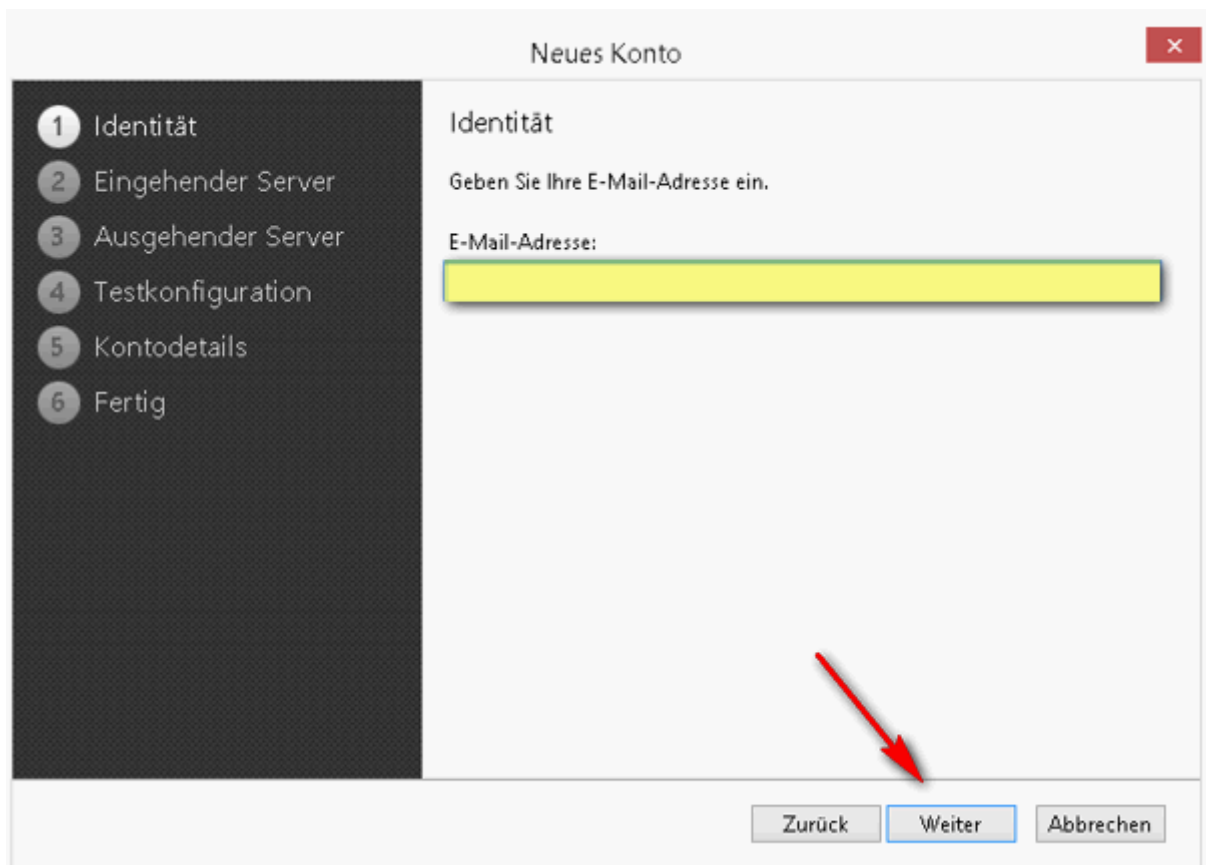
Neues Konto

×

1 Identität
2 Eingehender Server
3 Ausgehender Server
4 Testkonfiguration
5 Kontodetails
6 Fertig

Identität

Geben Sie Ihre E-Mail-Adresse ein.

E-Mail-Adresse:

Zurück Weiter Abbrechen